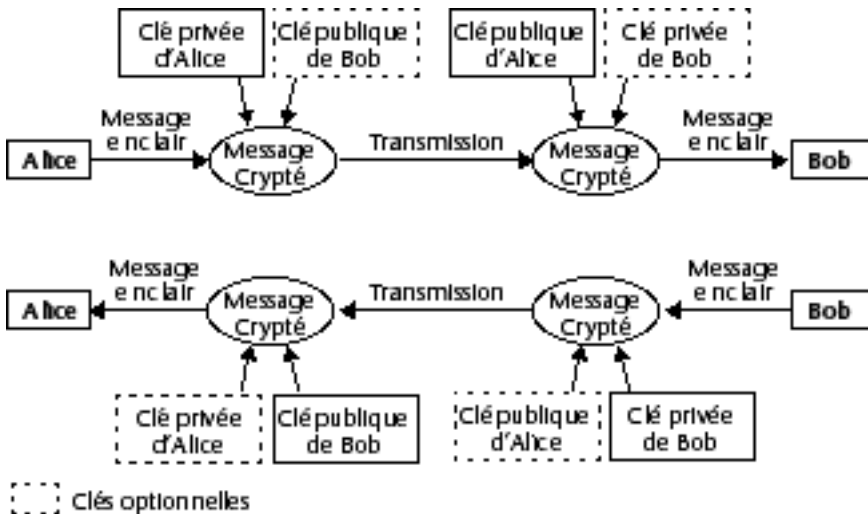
Clé privée d'Alice

Clé publique de Bob

Clé publique d'Alice

Clé privée de Bob

Alice

Message en clair

Message Crypté

Transmission

Message Crypté

Message en clair

Bob

Alice

Message en clair

Message Crypté

Transmission

Message Crypté

Message en clair

Bob

Clé privée d'Alice

Clé publique de Bob

Clé publique d'Alice

Clé privée de Bob

Clés optionnelles